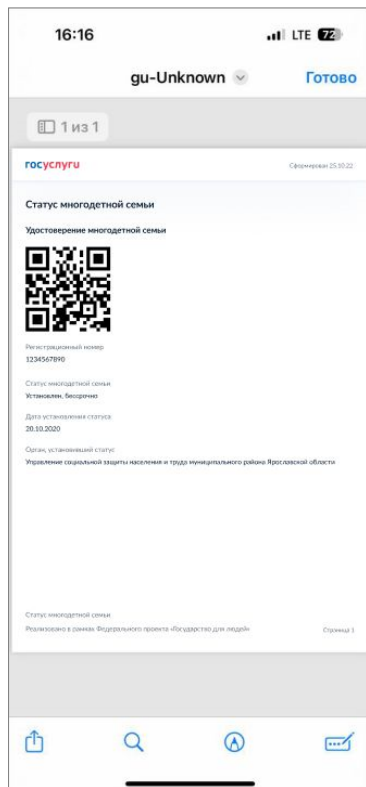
16:16

LTE 72

gu-Unknown

Готово

1 из 1

госуслуги

Сформирован 25.10.22

Статус многодетной семьи

Удостоверение многодетной семьи

Регистрационный номер
1234567890

Статус многодетной семьи
Установлен, бессрочно

Дата установления статуса
20.10.2020

Орган, установивший статус
Управление социальной защиты населения и труда муниципального района Ярославской области

Статус многодетной семьи
Реализовано в рамках Федерального проекта «Государство для людей»

Страница 1